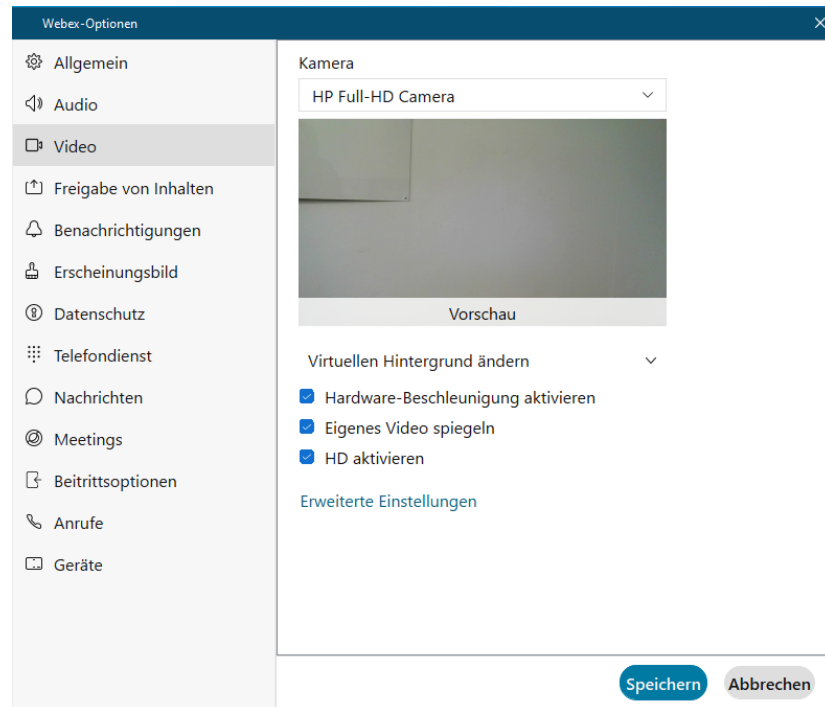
Webex-Optionen

Allgemein
Audio
Video
Freigabe von Inhalten
Benachrichtigungen
Erscheinungsbild
Datenschutz
Telefondienst
Nachrichten
Meetings
Beitrittsoptionen
Anrufe
Geräte

Kamera
HP Full-HD Camera
Vorschau
Virtuellen Hintergrund ändern
Hardware-Beschleunigung aktivieren
Eigenes Video spiegeln
HD aktivieren
Erweiterte Einstellungen

Speichern
Abbrechen